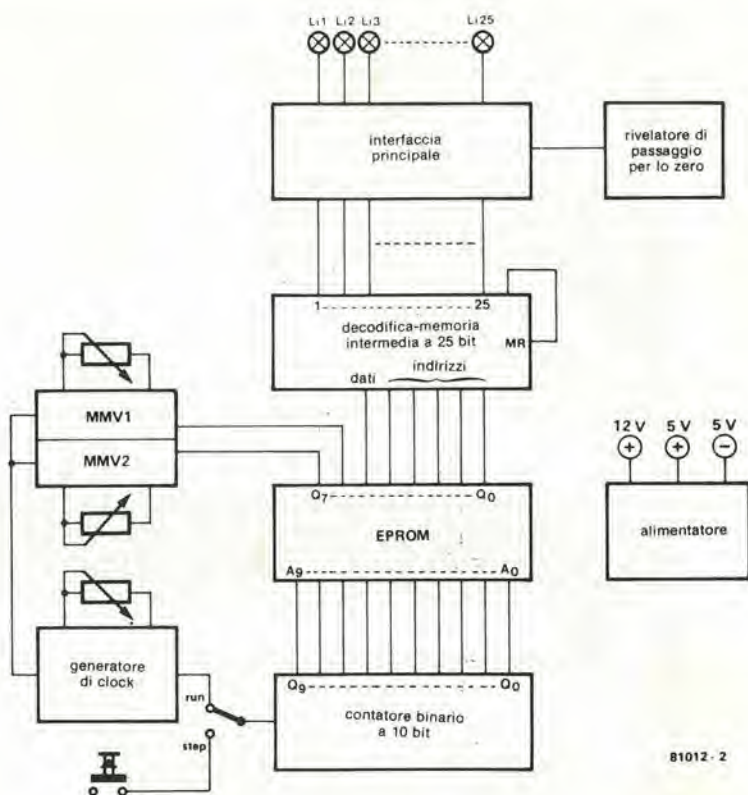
Li1 Li2 Li3 Li25

interfaccia principale

rivelatore di passaggio per lo zero

1 25

decodifica-memoria intermedia a 25 bit

MR

dati

indirizzi

MMV1

MMV2

12 V 5 V 5 V

+ + −

$Q_7$ $Q_0$

EPROM

$A_9$ $A_0$

alimentatore

generatore di clock

run

step

$Q_9$ $Q_0$

contatore binario a 10 bit

81012 - 2